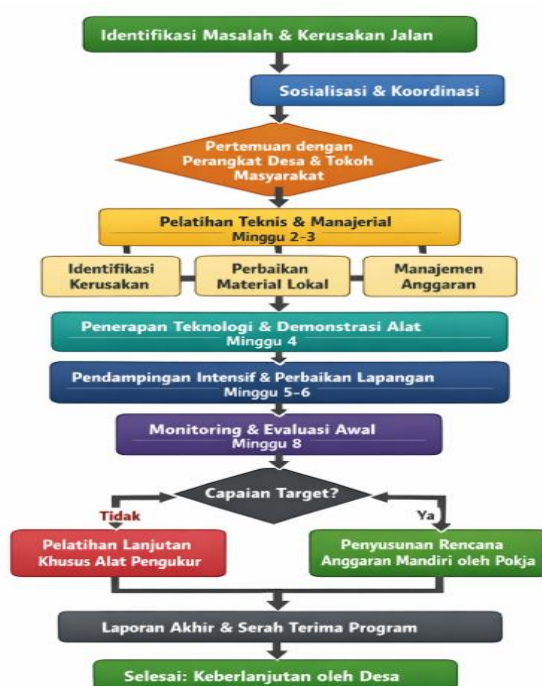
Identifikasi Masalah & Kerusakan Jalan

Sosialisasi & Koordinasi

Pertemuan dengan Perangkat Desa & Tokoh Masyarakat

Pelatihan Teknis & Manajerial
Minggu 2-3

Identifikasi Kerusakan

Perbaikan Material Lokal

Manajemen Anggaran

Penerapan Teknologi & Demonstrasi Alat
Minggu 4

Pendampingan Intensif & Perbaikan Lapangan
Minggu 5-6

Monitoring & Evaluasi Awal
Minggu 8

Capaian Target?

Tidak

Ya

Pelatihan Lanjutan Khusus Alat Pengukur

Penyusunan Rencana Anggaran Mandiri oleh Pokja

Laporan Akhir & Serah Terima Program

Selesai: Keberlanjutan oleh Desa